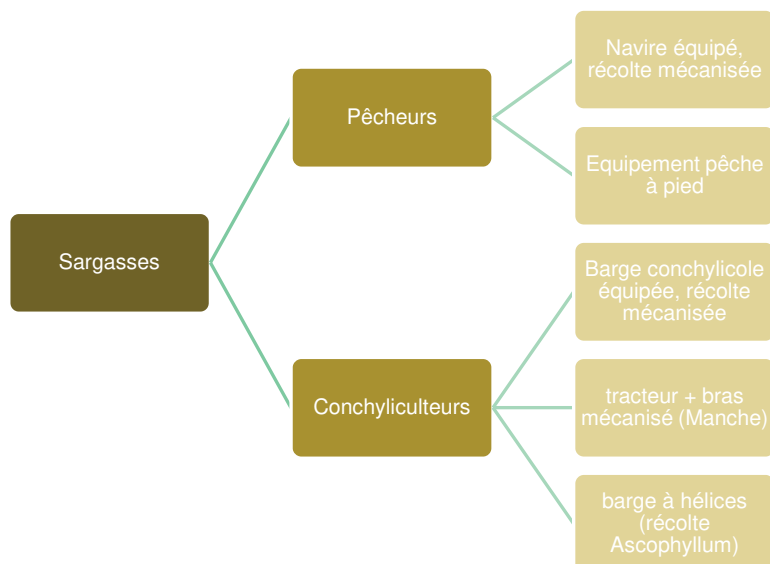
Sargasses

Pêcheurs

Navire équipé, récolte mécanisée

Equipement pêche à pied

Conchyliculteurs

Barge conchylicole équipée, récolte mécanisée

tracteur + bras mécanisé (Manche)

barge à hélices (récolte Ascophyllum)